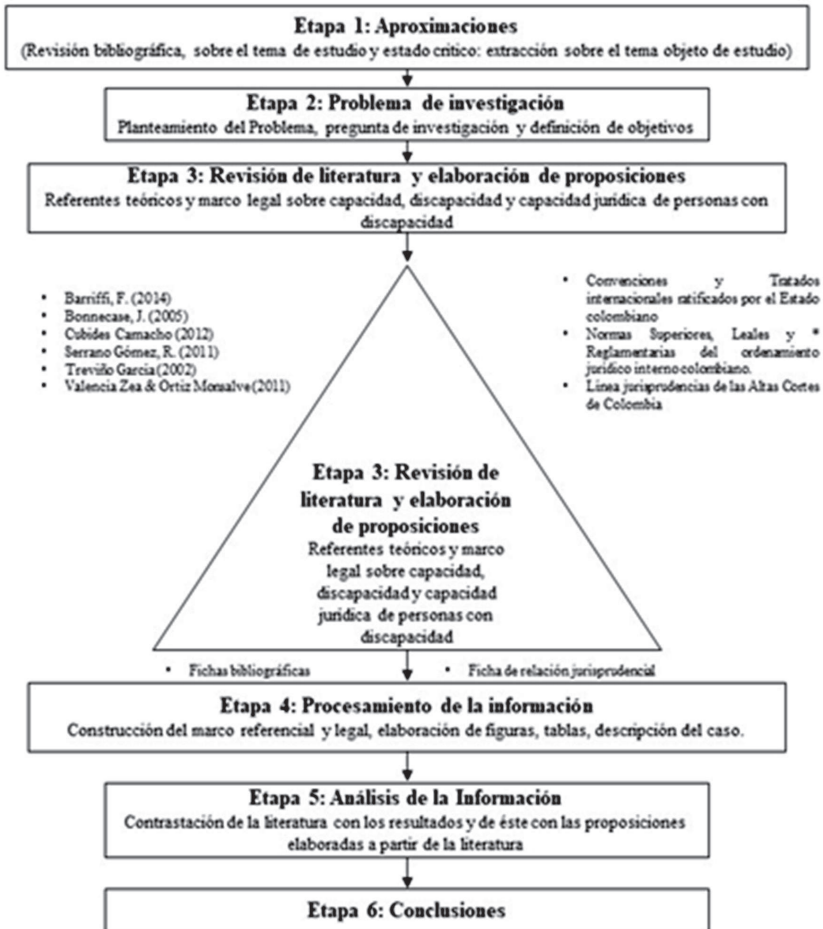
Etapa 1: Aproximaciones
(Revisión bibliográfica, sobre el tema de estudio y estado crítico: extracción sobre el tema objeto de estudio)

Etapa 2: Problema de investigación
Planteamiento del Problema, pregunta de investigación y definición de objetivos

Etapa 3: Revisión de literatura y elaboración de proposiciones
Referentes teóricos y marco legal sobre capacidad, discapacidad y capacidad jurídica de personas con discapacidad

- Barriffi, F. (2014)
- Bonnecase, J. (2005)
- Cubides Camacho (2012)
- Serrano Gómez, R. (2011)
- Treviño García (2002)
- Valencia Zea & Ortiz Monsalve (2011)

- Convenciones y Tratados internacionales ratificados por el Estado colombiano
- Normas Superiores, Leales y Reglamentarias del ordenamiento jurídico interno colombiano.
- Línea jurisprudencias de las Altas Cortes de Colombia

Etapa 3: Revisión de literatura y elaboración de proposiciones
Referentes teóricos y marco legal sobre capacidad, discapacidad y capacidad jurídica de personas con discapacidad

- Fichas bibliográficas
- Ficha de relación jurisprudencial

Etapa 4: Procesamiento de la información
Construcción del marco referencial y legal, elaboración de figuras, tablas, descripción del caso.

Etapa 5: Análisis de la Información
Contrastación de la literatura con los resultados y de éste con las proposiciones elaboradas a partir de la literatura

Etapa 6: Conclusiones